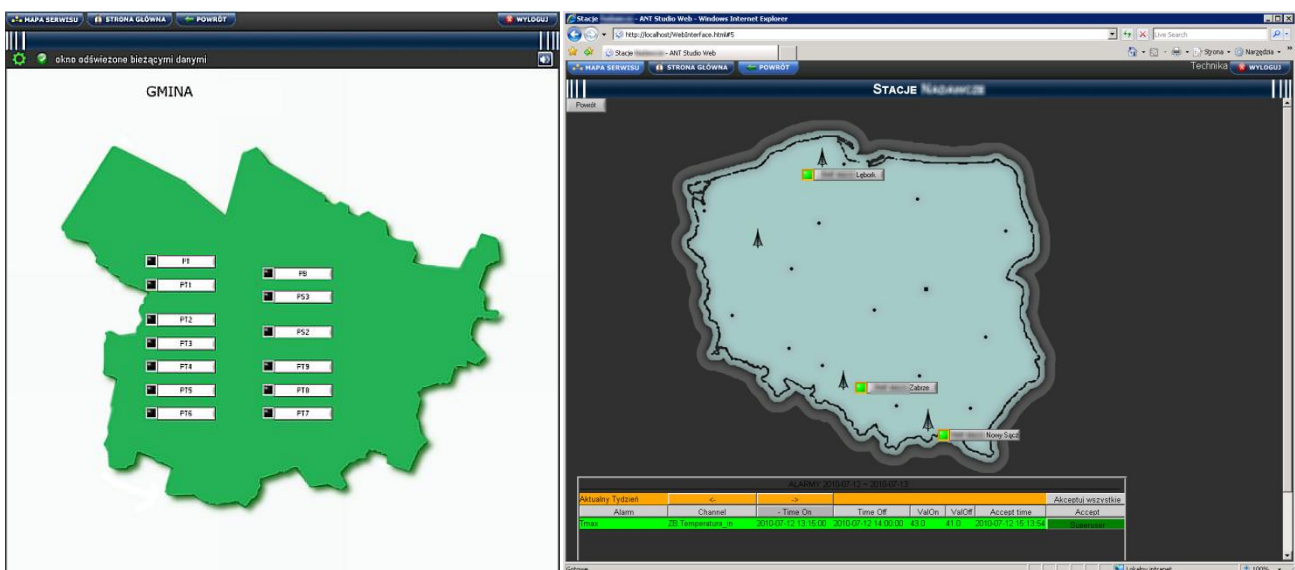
MAPA SERWISU | STRONA GŁÓWNA | POWRÓT | WYLOGUJ

okno odświezone bieżącymi danymi

GMINA

P1
PT1
PT2
PT3
PT4
PT5
PT6
P8
PS3
PS2
PT9
PT8
PT7

Stacje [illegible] - ANT Studio Web - Windows Internet Explorer

http://localhost/WebInterface.html#5

Live Search

Stacje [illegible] - ANT Studio Web

Strona • Narzędzia •

MAPA SERWISU | STRONA GŁÓWNA | POWRÓT

Technika | WYLOGUJ

STACJE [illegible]

Powrót

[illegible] Lębork

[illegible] Zabrze

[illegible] Nowy Sącz

ALARMY 2010-07-12 ~ 2010-07-13

| Aktualny Tydzień | <- | -> | | | | | Akceptuj wszystkie |
|---|---|---|---|---|---|---|---|
| Alarm | Channel | Time On | Time Off | ValOn | ValOff | Accept time | Accept |
| Tmax | ZB.Temperatura_in | 2010-07-12 13:15:00 | 2010-07-12 14:00:00 | 43.0 | 41.0 | 2010-07-12 15:13:54 | Superuser |

Gotowe

Lokalny intranet

100%